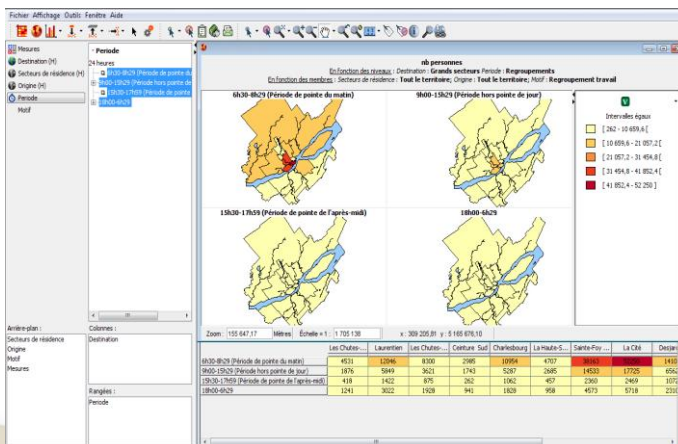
Fichier Affichage Outils Fenêtre Aide

Mesures
Destination (H)
Secteurs de résidence (H)
Origine (H)
Période
Motif

Période
24 heures
6h30-8h29 (Période de pointe du
9h00-15h29 (Période hors pointe de
15h30-17h59 (Période de pointe
18h00-6h29

nb personnes
En fonction des niveaux : Destination : Grands secteurs Periode : Regroupements
En fonction des membres : Secteurs de résidence : Tout le territoire; Origine : Tout le territoire; Motif : Regroupement travail

6h30-8h29 (Période de pointe du matin)
9h00-15h29 (Période hors pointe de jour)
15h30-17h59 (Période de pointe de l'après-midi)
18h00-6h29

Intervalles égaux
[ 262 - 10 659,6 [
[ 10 659,6 - 21 057,2 [
[ 21 057,2 - 31 454,8 [
[ 31 454,8 - 41 852,4 [
[ 41 852,4 - 52 250 ]

Zoom : 155 647,17 Mètres Échelle = 1 : 1 705 138 x : 309 205,81 y : 5 165 676,10

Arrière-plan :
Secteurs de résidence
Origine
Motif
Mesures

Colonnes :
Destination

Rangées :
Periode

| | Les Chutes-... | Laurentien | Les Chutes-... | Ceinture Sud | Charlesbourg | La Haute-S... | Sainte-Foy ... | La Cité | Desjar |
|---|---|---|---|---|---|---|---|---|---|
| 6h30-8h29 (Période de pointe du matin) | 4531 | 12046 | 8300 | 2985 | 10954 | 4707 | 38163 | 52250 | 1410 |
| 9h00-15h29 (Période hors pointe de jour) | 1876 | 5849 | 3621 | 1743 | 5287 | 2685 | 14533 | 17725 | 6562 |
| 15h30-17h59 (Période de pointe de l'après-midi) | 418 | 1422 | 875 | 262 | 1062 | 457 | 2360 | 2469 | 1072 |
| 18h00-6h29 | 1241 | 3022 | 1928 | 941 | 1820 | 958 | 4573 | 5718 | 2310 |